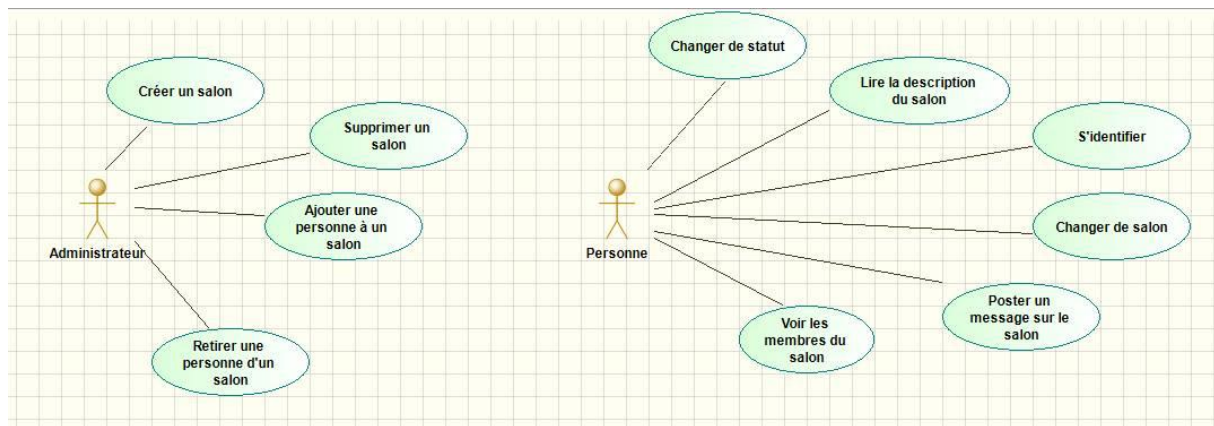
Créer un salon

Supprimer un salon

Ajouter une personne à un salon

Administrateur

Retirer une personne d'un salon

Changer de statut

Lire la description du salon

S'identifier

Personne

Changer de salon

Poster un message sur le salon

Voir les membres du salon